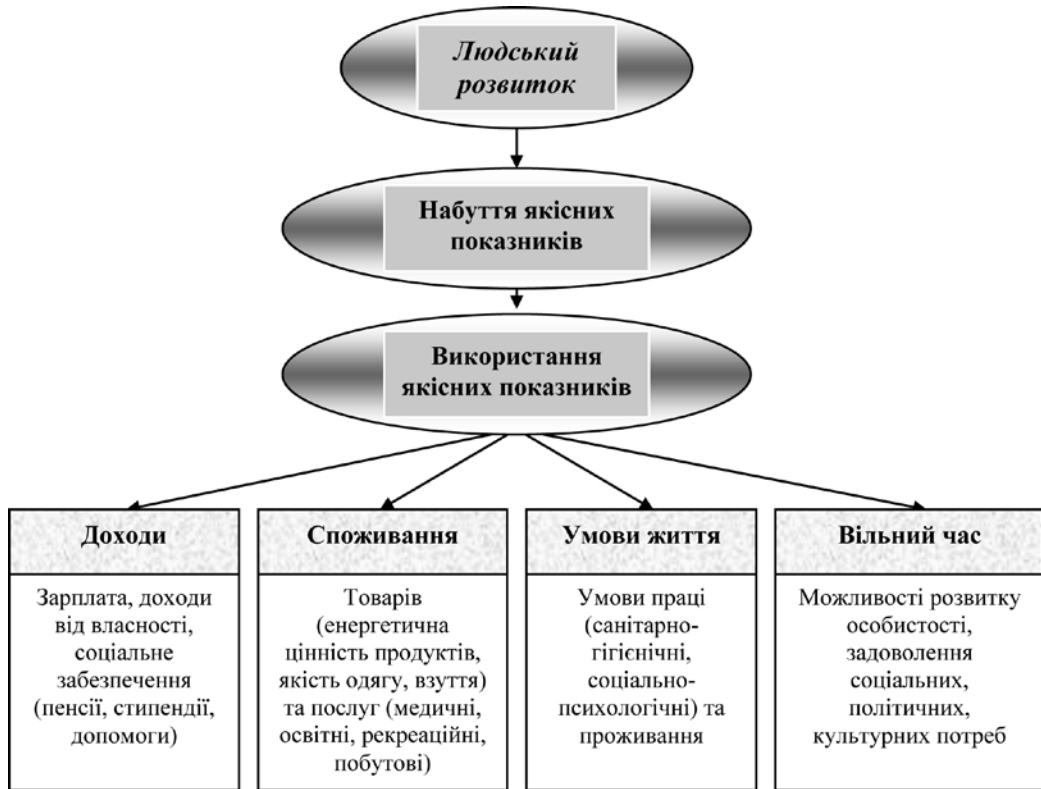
Людський розвиток

Набуття якісних показників

Використання якісних показників

Доходи

Зарплата, доходи від власності, соціальне забезпечення (пенсії, стипендії, допомоги)

Споживання

Товарів (енергетична цінність продуктів, якість одягу, взуття) та послуг (медичні, освітні, рекреаційні, побутові)

Умови життя

Умови праці (санітарно-гігієнічні, соціально-психологічні) та проживання

Вільний час

Можливості розвитку особистості, задоволення соціальних, політичних, культурних потреб